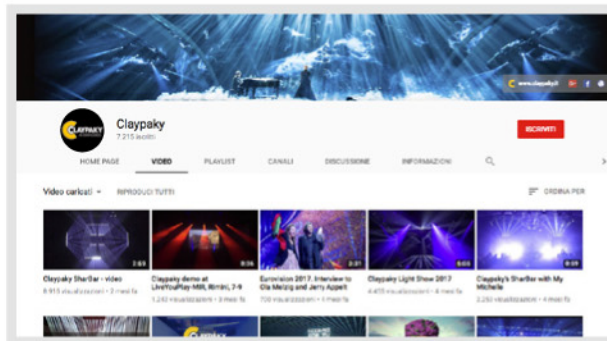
www.claypaky.it

Claypaky
7.215 iscritti

ISCRIVITI

HOME PAGE VIDEO PLAYLIST CANALI DISCUSSIONE INFORMAZIONI

Video caricati ▾ RIPRODUCI TUTTI

ORDINA PER

3:03
Claypaky SharBar - video
8.915 visualizzazioni • 3 mesi fa

0:36
Claypaky demo at LiveYouPlay-MRL Rimini, 7-9
1.242 visualizzazioni • 3 mesi fa

2:31
Eurovision 2017. Interview to Ola Melzig and Jerry Appelt
709 visualizzazioni • 1 mese fa

3:04
Claypaky Light Show 2017
4.415 visualizzazioni • 1 mese fa

0:09
Claypaky's SharBar with My Michelle
3.253 visualizzazioni • 4 mesi fa